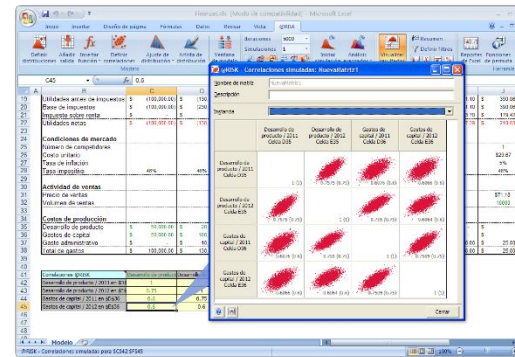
Financials [Modo de compatibilidad] - Microsoft Excel

Inicio Insertar Diseño de página Fórmulas Datos Revisar Vista @RISK

Definir distribuciones Añadir salida Insertar función Definir correlaciones Ajuste de distribución Artista de distribución Modelo

Iteraciones 5000
Simulaciones 1

Iniciar simulación Análisis de escenarios Resumen Definir filtros Importar Ajustes de Excel

C43 fx 0.6

19 Utilidades antes de impuestos $ (100,000.00) $ (150
20 Base de impuestos $ (100,000.00) $ (150
21 Impuesto sobre renta $ - $
22 Utilidades netas $ (100,000.00) $ (150
24 Condiciones de mercado
25 Número de competidores
26 Costo unitario
27 Tasa de inflación
28 Tasa impositiva 40% 40%
30 Actividad de ventas
31 Precio de ventas
32 Volumen de ventas
34 Costos de producción
35 Desarrollo de producto $ 50,000.00 $ 50
36 Gastos de capital $ 50,000.00 $ 100
37 Gasto administrativo $ - $ 50
38 Total de gastos $ 100,000.00 $ 150

42 Correlaciones @RISK | Desarrollo de product | Desarrollo
43 Desarrollo de producto / 2011 en $D$ | 1
44 Desarrollo de producto / 2012 en $E$ | 0.75
45 Gastos de capital / 2011 en $D$36 | 0.6 | 0.75
46 Gastos de capital / 2012 en $E$36 | 0.6 | 0.6

@RISK - Correlaciones simuladas: NuevaMatriz1

Nombre de matriz NuevaMatriz1
Descripción
Instancia

| | Desarrollo de producto / 2011 Celda D35 | Desarrollo de producto / 2012 Celda E35 | Gastos de capital / 2011 Celda D36 | Gastos de capital / 2012 Celda E36 |
|---|---|---|---|---|
| Desarrollo de producto / 2011 Celda D35 | 1 (1) | 0.7515 (0.75) | 0.5905 (0.6) | 0.6006 (0.6) |
| Desarrollo de producto / 2012 Celda E35 | | 1 (1) | 0.7475 (0.75) | 0.5912 (0.6) |
| Gastos de capital / 2011 Celda D36 | | | 1 (1) | 0.7526 (0.75) |
| Gastos de capital / 2012 Celda E36 | | | | 1 (1) |

Cerrar

Modelo

@RISK - Correlaciones simuladas para $C$42:$F$46 100%

J
350.0
350.0
175.4
210.0

1
$23.67
5%
40%

$71.18
10000

25.0
25.0